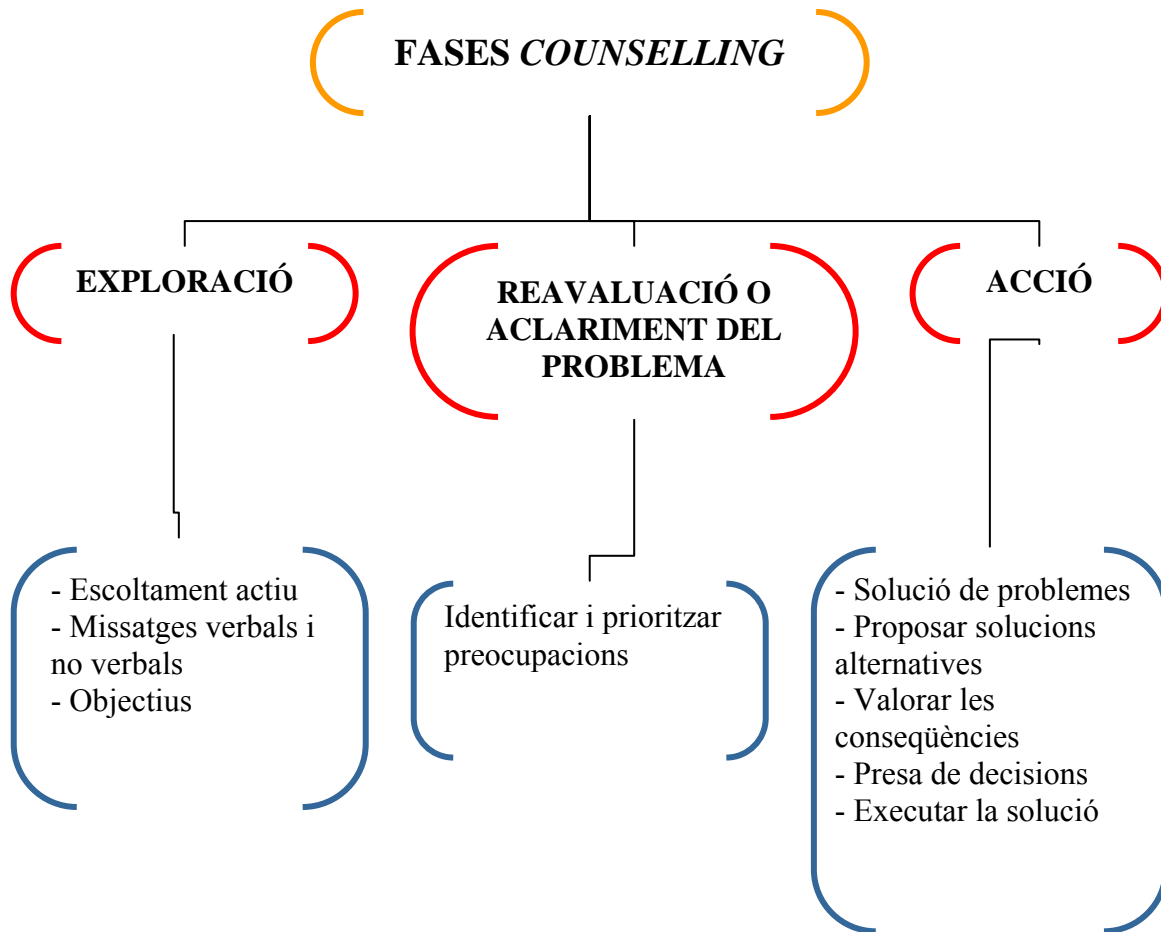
FASES *COUNSELLING*

EXPLORACIÓ

REAVALUACIÓ O ACLARIMENT DEL PROBLEMA

ACCIÓ

- Escoltament actiu
- Missatges verbals i no verbals
- Objectius

Identificar i prioritzar preocupacions

- Solució de problemes
- Proposar solucions alternatives
- Valorar les conseqüències
- Presa de decisions
- Executar la solució